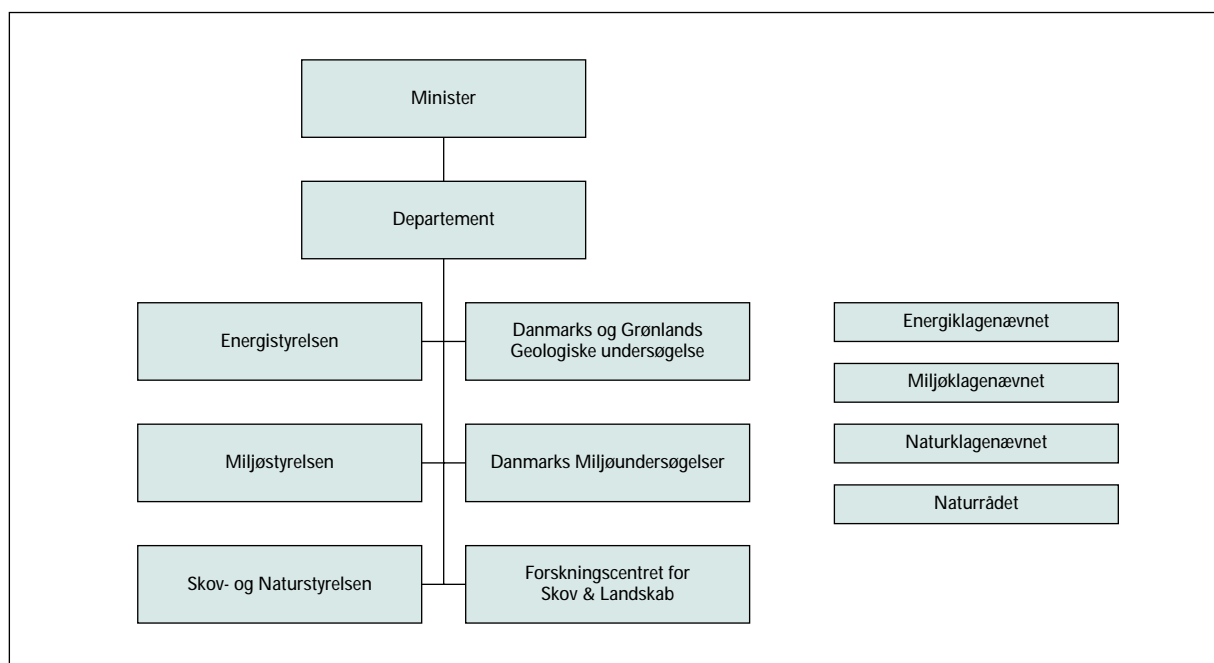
Minister

Departement

Energistyrelsen

Danmarks og Grønlands Geologiske undersøgelse

Miljøstyrelsen

Danmarks Miljøundersøgelser

Skov- og Naturstyrelsen

Forskningscentret for Skov & Landskab

Energiklagenævnet

Miljøklagenævnet

Naturklagenævnet

Naturrådet